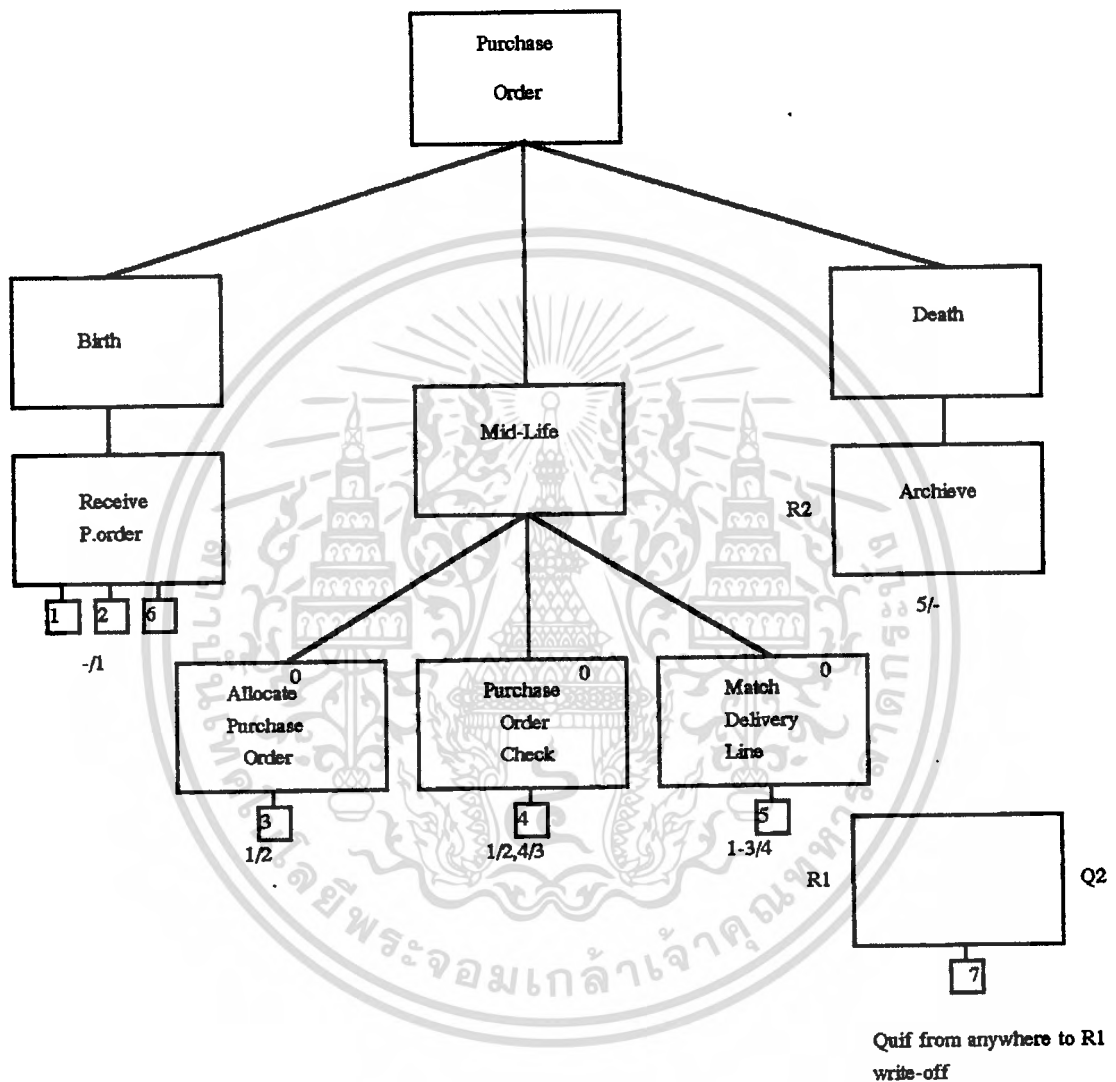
Purchase Order

Birth

Mid-Life

Death

Receive P.order

1 2 6

-/1

Archieve

R2

5/-

0
Allocate Purchase Order

0
Purchase Order Check

0
Match Delivery Line

3
1/2

4
1/2,4/3

5
1-3/4

R1

Q2

7

Quif from anywhere to R1 write-off

มหาวิทยาลัยเทคโนโลยีพระจอมเกล้าเจ้าคุณทหารลาดกระบัง